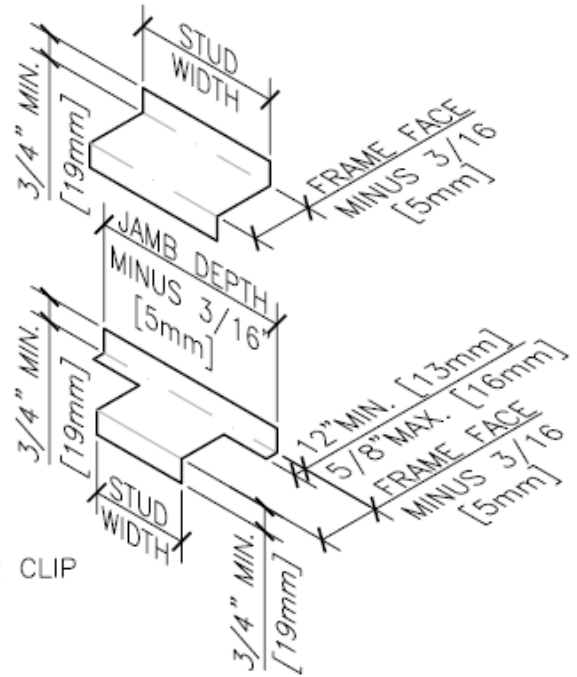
STUD WIDTH

3/4" MIN. [19mm]

FRAME FACE MINUS 3/16 [5mm]

JAMB DEPTH MINUS 3/16" [5mm]

3/4" MIN. [19mm]

12"MIN. [13mm]
5/8"MAX. [16mm]

FRAME FACE MINUS 3/16 [5mm]

STUD WIDTH

CLIP

3/4" MIN. [19mm]